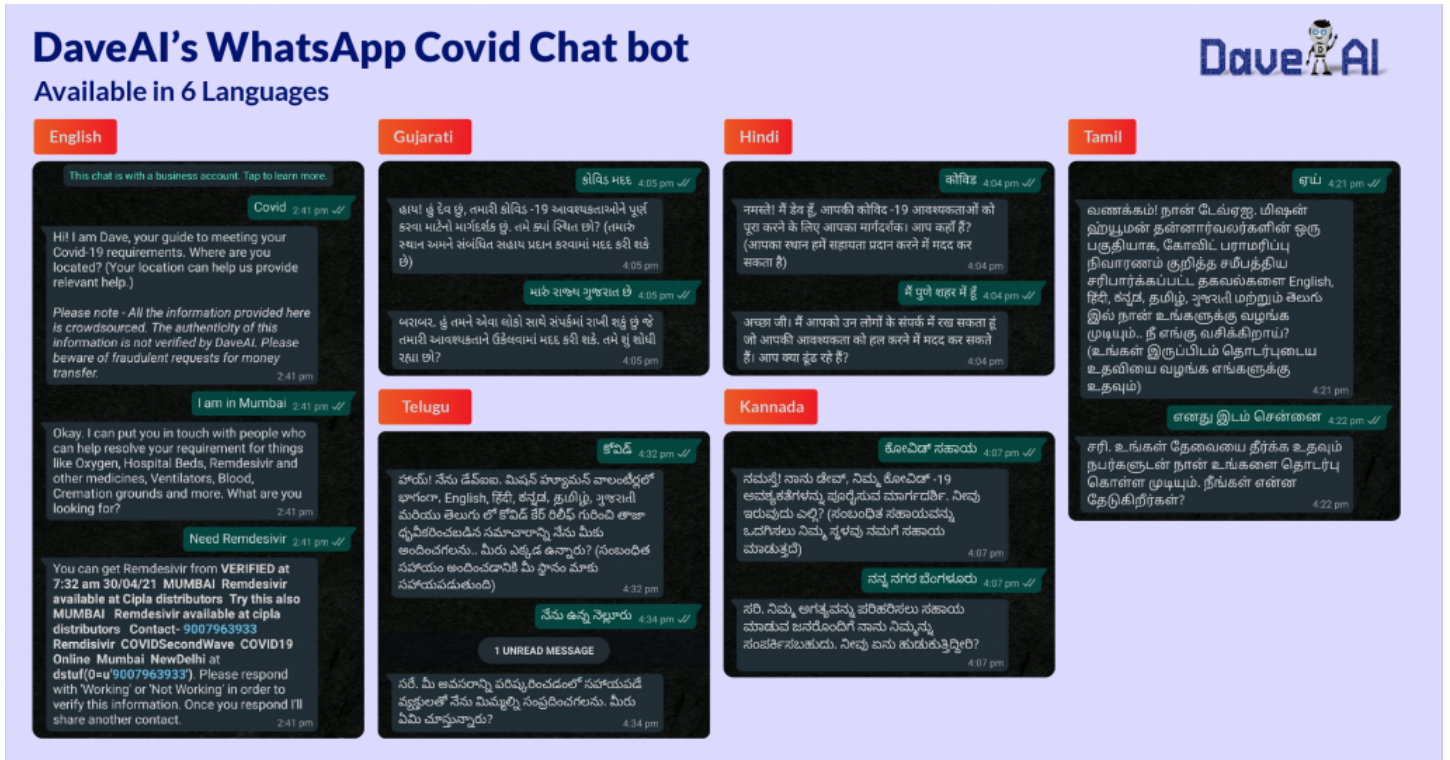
DaveAI's WhatsApp Covid Chat bot
Available in 6 Languages

DaveAI

English

This chat is with a business account. Tap to learn more.

Covid 2:41 pm

Hi! I am Dave, your guide to meeting your Covid-19 requirements. Where are you located? (Your location can help us provide relevant help.)

Please note - All the information provided here is crowdsourced. The authenticity of this information is not verified by DaveAI. Please beware of fraudulent requests for money transfer. 2:41 pm

I am in Mumbai 2:41 pm

Okay. I can put you in touch with people who can help resolve your requirement for things like Oxygen, Hospital Beds, Remdesivir and other medicines, Ventilators, Blood, Cremation grounds and more. What are you looking for? 2:41 pm

Need Remdesivir 2:41 pm

You can get Remdesivir from VERIFIED at 7:32 am 30/04/21 MUMBAI Remdesivir available at Cipla distributors Try this also MUMBAI Remdesivir available at cipla distributors Contact- 9007963933 Remdisivir COVIDSecondWave COVID19 Online Mumbai NewDelhi at dstuf(0=u'9007963933'). Please respond with 'Working' or 'Not Working' in order to verify this information. Once you respond I'll share another contact. 2:41 pm

Gujarati

કોવિડ મદદ 4:05 pm

હાય! હું દેવ છું, તમારી કોવિડ -19 આવશ્યકતાઓને પૂર્ણ કરવા માટેનો માર્ગદર્શક છું. તમે ક્યાં સ્થિત છો? (તમારું સ્થાન અમને સંબંધિત સહાય પ્રદાન કરવામાં મદદ કરી શકે છે) 4:05 pm

મારું રાજ્ય ગુજરાત છે 4:05 pm

બરાબર. હું તમને એવા લોકો સાથે સંપર્કમાં રાખી શકું છું જે તમારી આવશ્યકતાને ઉકેલવામાં મદદ કરી શકે. તમે શું શોધી રહ્યા છો? 4:05 pm

Telugu

కోవిడ్ 4:32 pm

హాయ్! నేను డేవ్‌ని. మిషన్ హ్యూమన్ వాలంటీర్లలో భాగంగా, English, हिंदी, ಕನ್ನಡ, தமிழ், ગુજરાતી మరియు తెలుగు లో కోవిడ్ కేర్ రిలీఫ్ గురించి తాజా ధృవీకరించబడిన సమాచారాన్ని నేను మీకు అందించగలను.. మీరు ఎక్కడ ఉన్నారు? (సంబంధిత సహాయం అందించడానికి మీ స్థానం మాకు సహాయపడుతుంది) 4:32 pm

నేను ఉన్న నెల్లూరు 4:34 pm

1 UNREAD MESSAGE

సరే. మీ అవసరాన్ని పరిష్కరించడంలో సహాయపడే వ్యక్తులతో నేను మిమ్మల్ని సంప్రదించగలను. మీరు ఏమి చూస్తున్నారు? 4:34 pm

Hindi

कोविड 4:04 pm

नमस्ते! मैं डेव हूँ, आपकी कोविड -19 आवश्यकताओं को पूरा करने के लिए आपका मार्गदर्शक। आप कहाँ हैं? (आपका स्थान हमें सहायता प्रदान करने में मदद कर सकता है) 4:04 pm

मैं पुणे शहर में हूँ 4:04 pm

अच्छा जी। मैं आपको उन लोगों के संपर्क में रख सकता हूं जो आपकी आवश्यकता को हल करने में मदद कर सकते हैं। आप क्या ढूंढ रहे हैं? 4:04 pm

Kannada

ಕೋವಿಡ್ ಸಹಾಯ 4:07 pm

ನಮಸ್ತೆ! ನಾನು ಡೇವ್, ನಿಮ್ಮ ಕೋವಿಡ್ -19 ಅವಶ್ಯಕತೆಗಳನ್ನು ಪೂರೈಸುವ ಮಾರ್ಗದರ್ಶಿ. ನೀವು ಇರುವುದು ಎಲ್ಲಿ? (ಸಂಬಂಧಿತ ಸಹಾಯವನ್ನು ಒದಗಿಸಲು ನಿಮ್ಮ ಸ್ಥಳವು ನಮಗೆ ಸಹಾಯ ಮಾಡುತ್ತದೆ) 4:07 pm

ನನ್ನ ನಗರ ಬೆಂಗಳೂರು 4:07 pm

ಸರಿ. ನಿಮ್ಮ ಅಗತ್ಯವನ್ನು ಪರಿಹರಿಸಲು ಸಹಾಯ ಮಾಡುವ ಜನರೊಂದಿಗೆ ನಾನು ನಿಮ್ಮನ್ನು ಸಂಪರ್ಕಿಸಬಹುದು. ನೀವು ಏನು ಹುಡುಕುತ್ತಿದ್ದೀರಿ? 4:07 pm

Tamil

ஏய் 4:21 pm

வணக்கம்! நான் டேவ்ஜ. மிஷன் ஹ்யூமன் தன்னார்வலர்களின் ஒரு பகுதியாக, கோவிட் பராமரிப்பு நிவாரணம் குறித்த சமீபத்திய சரிபார்க்கப்பட்ட தகவல்களை English, हिंदी, ಕನ್ನಡ, தமிழ், ગુજરાતી மற்றும் తెలుగు இல் நான் உங்களுக்கு வழங்க முடியும்.. நீ எங்கு வசிக்கிறாய்? (உங்கள் இருப்பிடம் தொடர்புடைய உதவியை வழங்க எங்களுக்கு உதவும்) 4:21 pm

எனது இடம் சென்னை 4:22 pm

சரி. உங்கள் தேவையை தீர்க்க உதவும் நபர்களுடன் நான் உங்களை தொடர்பு கொள்ள முடியும். நீங்கள் என்ன தேடுகிறீர்கள்? 4:22 pm